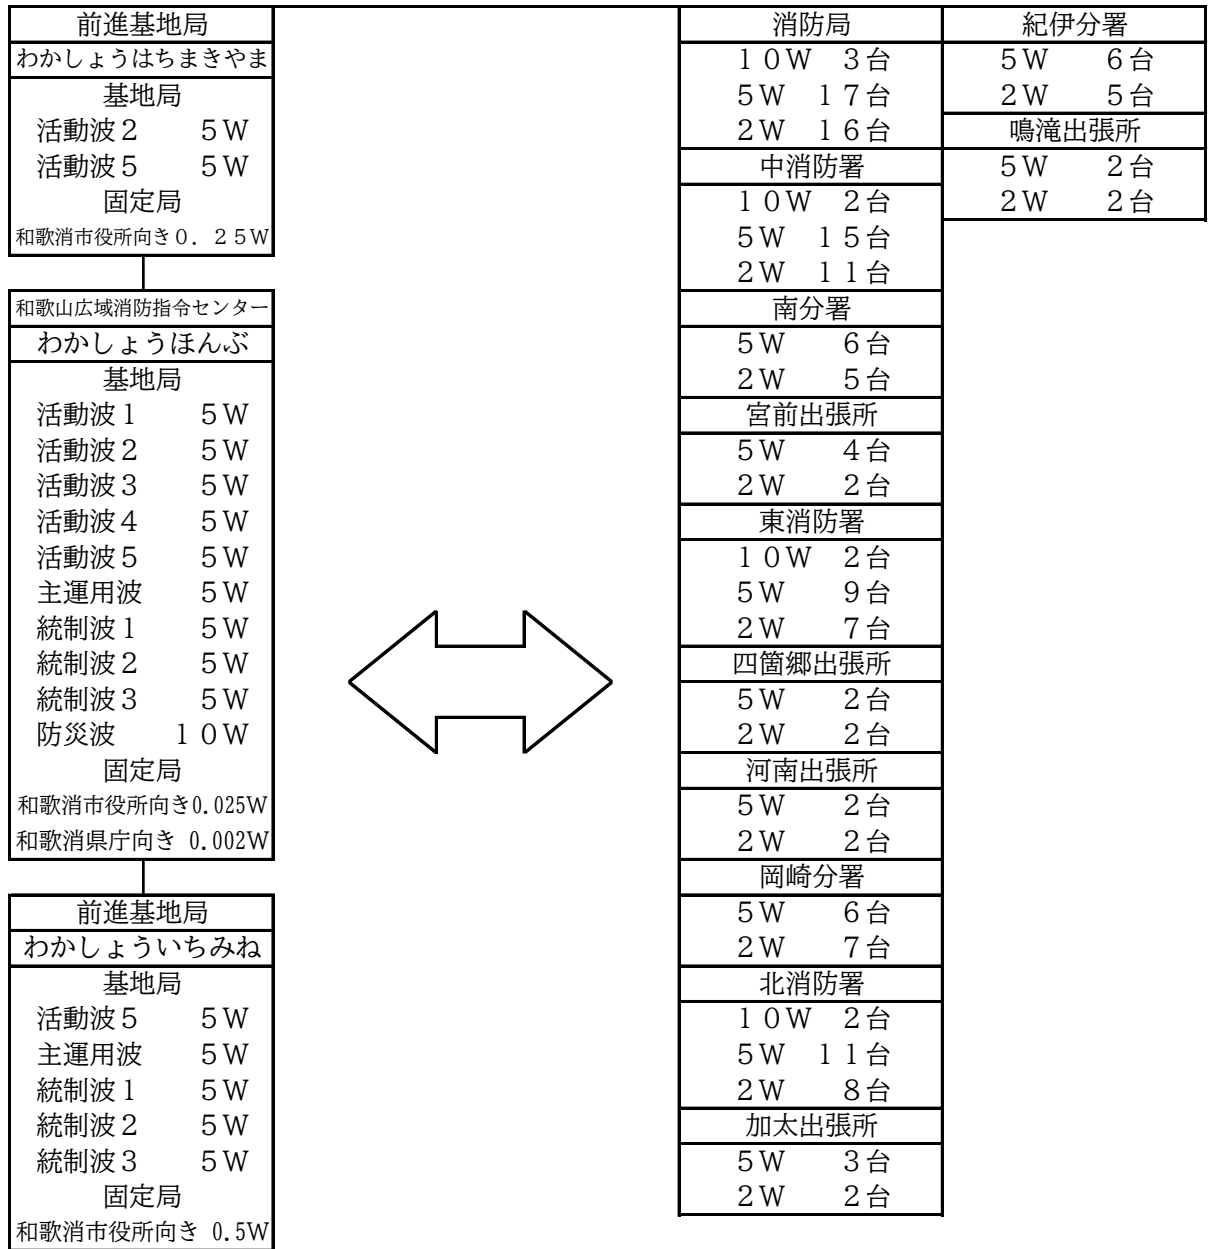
前進基地局
わかしょうはちまきやま
基地局
活動波２　５Ｗ
活動波５　５Ｗ
固定局
和歌消市役所向き０．２５Ｗ

和歌山広域消防指令センター
わかしょうほんぶ
基地局
活動波１　５Ｗ
活動波２　５Ｗ
活動波３　５Ｗ
活動波４　５Ｗ
活動波５　５Ｗ
主運用波　５Ｗ
統制波１　５Ｗ
統制波２　５Ｗ
統制波３　５Ｗ
防災波　１０Ｗ
固定局
和歌消市役所向き0.025W
和歌消県庁向き 0.002W

前進基地局
わかしょういちみね
基地局
活動波５　５Ｗ
主運用波　５Ｗ
統制波１　５Ｗ
統制波２　５Ｗ
統制波３　５Ｗ
固定局
和歌消市役所向き 0.5W

消防局
１０Ｗ　３台
５Ｗ　１７台
２Ｗ　１６台
中消防署
１０Ｗ　２台
５Ｗ　１５台
２Ｗ　１１台
南分署
５Ｗ　６台
２Ｗ　５台
宮前出張所
５Ｗ　４台
２Ｗ　２台
東消防署
１０Ｗ　２台
５Ｗ　９台
２Ｗ　７台
四箇郷出張所
５Ｗ　２台
２Ｗ　２台
河南出張所
５Ｗ　２台
２Ｗ　２台
岡崎分署
５Ｗ　６台
２Ｗ　７台
北消防署
１０Ｗ　２台
５Ｗ　１１台
２Ｗ　８台
加太出張所
５Ｗ　３台
２Ｗ　２台

紀伊分署
５Ｗ　６台
２Ｗ　５台
鳴滝出張所
５Ｗ　２台
２Ｗ　２台